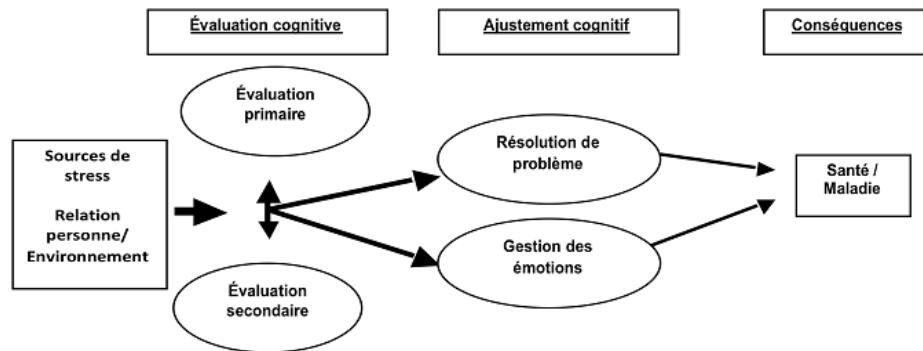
Évaluation cognitive

Ajustement cognitif

Conséquences

Évaluation primaire

Sources de stress

Relation personne/ Environnement

Résolution de problème

Santé / Maladie

Gestion des émotions

Évaluation secondaire